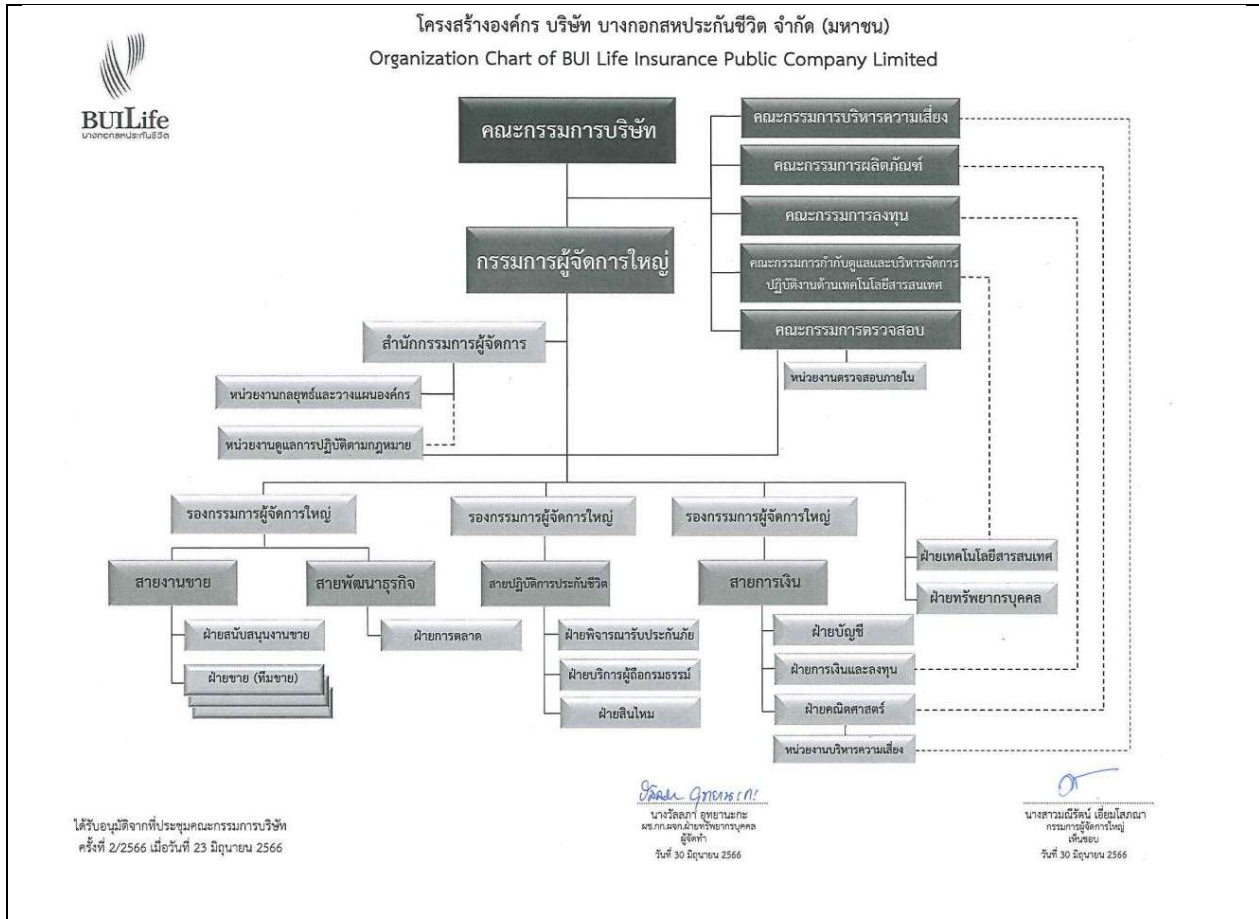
โครงสร้างองค์กร บริษัท บางกอกสหประกันชีวิต จำกัด (มหาชน)
Organization Chart of BUI Life Insurance Public Company Limited

BUILife
บางกอกสหประกันชีวิต

คณะกรรมการบริษัท

คณะกรรมการบริหารความเสี่ยง

คณะกรรมการผลิตภัณฑ์

คณะกรรมการลงทุน

คณะกรรมการกำกับดูแลและบริหารจัดการปฏิบัติงานด้านเทคโนโลยีสารสนเทศ

คณะกรรมการตรวจสอบ

หน่วยงานตรวจสอบภายใน

กรรมการผู้จัดการใหญ่

สำนักกรรมการผู้จัดการ

หน่วยงานกลยุทธ์และวางแผนองค์กร

หน่วยงานดูแลการปฏิบัติตามกฎหมาย

รองกรรมการผู้จัดการใหญ่

รองกรรมการผู้จัดการใหญ่

รองกรรมการผู้จัดการใหญ่

ฝ่ายเทคโนโลยีสารสนเทศ

ฝ่ายทรัพยากรบุคคล

สายงานขาย

สายพัฒนาธุรกิจ

สายปฏิบัติการประกันชีวิต

สายการเงิน

ฝ่ายสนับสนุนงานขาย

ฝ่ายขาย (ทีมขาย)

ฝ่ายการตลาด

ฝ่ายพิจารณารับประกันภัย

ฝ่ายบริการผู้ถือกรมธรรม์

ฝ่ายสินไหม

ฝ่ายบัญชี

ฝ่ายการเงินและลงทุน

ฝ่ายคณิตศาสตร์

หน่วยงานบริหารความเสี่ยง

ได้รับอนุมัติจากที่ประชุมคณะกรรมการบริษัท ครั้งที่ 2/2566 เมื่อวันที่ 23 มิถุนายน 2566

วัลลภา อุทยานะกะ
นางวัลลภา อุทยานะกะ
ผช.กก.ผจก.ฝ่ายทรัพยากรบุคคล
ผู้จัดทำ
วันที่ 30 มิถุนายน 2566

นางสาวมณีรัตน์ เอี่ยมโสภณา
กรรมการผู้จัดการใหญ่
เห็นชอบ
วันที่ 30 มิถุนายน 2566